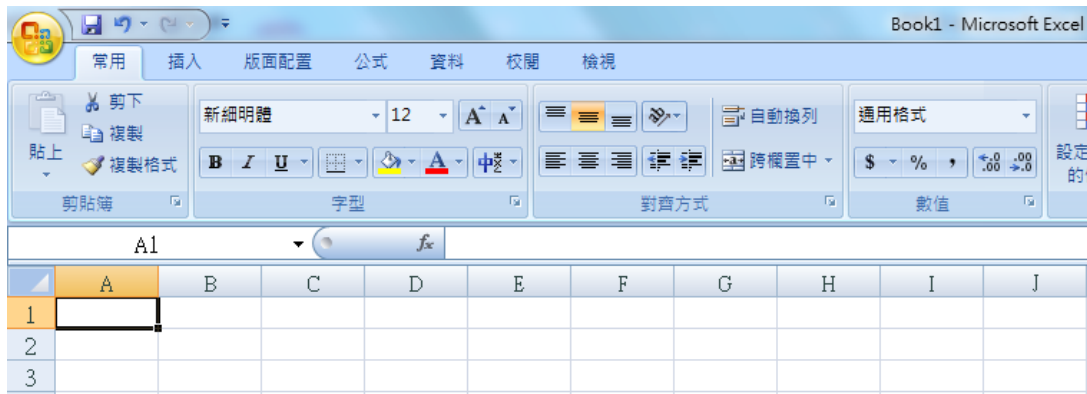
Book1 - Microsoft Excel

常用 插入 版面配置 公式 資料 校閱 檢視

貼上
剪下
複製
複製格式
剪貼簿

新細明體
12
B I U
字型

自動換列
跨欄置中
對齊方式

通用格式
$ % ,
數值

設定
的

A1
$f_x$

| | A | B | C | D | E | F | G | H | I | J |
|---|---|---|---|---|---|---|---|---|---|---|
| 1 | | | | | | | | | | |
| 2 | | | | | | | | | | |
| 3 | | | | | | | | | | |